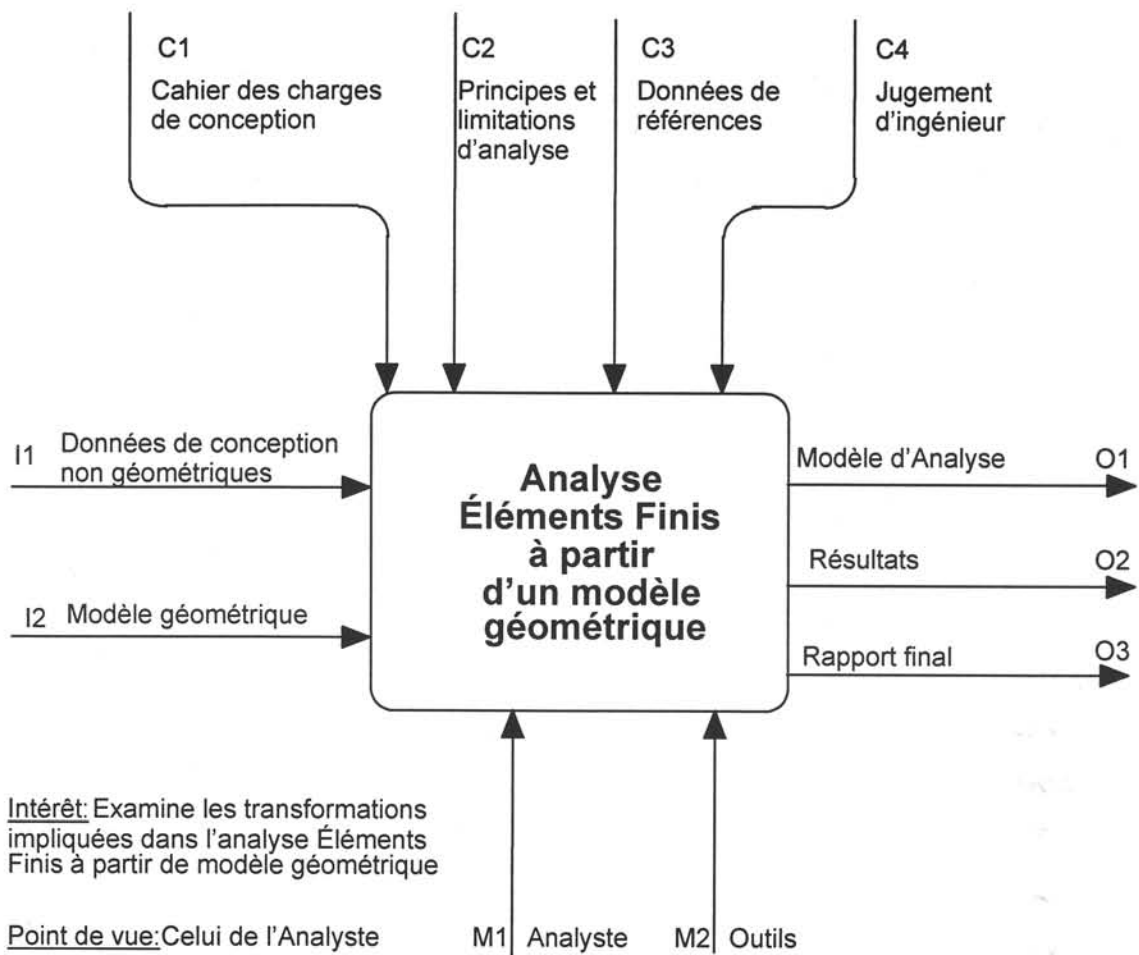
C1
Cahier des charges de conception

C2
Principes et limitations d'analyse

C3
Données de références

C4
Jugement d'ingénieur

I1 Données de conception non géométriques

I2 Modèle géométrique

Analyse Éléments Finis à partir d'un modèle géométrique

Modèle d'Analyse O1

Résultats O2

Rapport final O3

Intérêt: Examine les transformations impliquées dans l'analyse Éléments Finis à partir de modèle géométrique

Point de vue: Celui de l'Analyste

M1 Analyste

M2 Outils